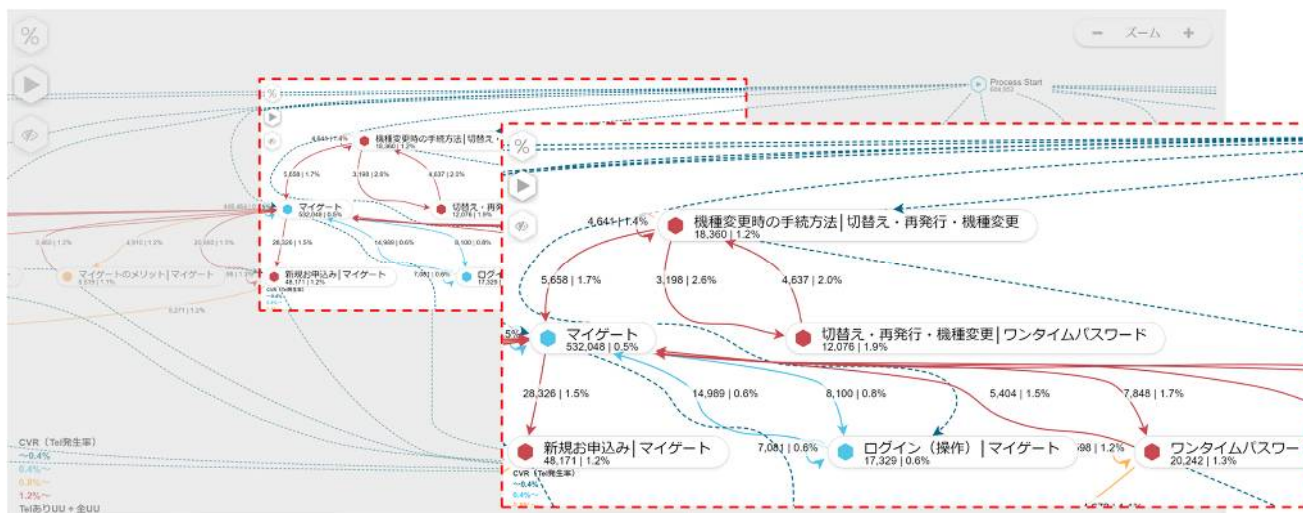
%
ズーム

Process Start
604,552

%

4,641 | 1.4%
機種変更時の手続方法|切替え
18,360 | 1.2%
5,658 | 1.7%
3,198 | 2.6%
4,637 | 2.0%
切替え・再発
12,076 | 1.9%
マイゲート
532,048 | 0.5%
28,326 | 1.5%
14,989 | 0.6%
8,100 | 0.8%
新規お申込み|マイゲート
48,171 | 1.2%
7,081 | 0.6%
ログ
17,329
3,460 | 1.2%
4,910 | 1.2%
20,563 | 1.3%
マイゲートのメリット|マイゲート
5,575 | 1.1%
5,371 | 1.2%

%

4,641 | 1.4%
機種変更時の手続方法|切替え・再発行・機種変更
18,360 | 1.2%
5,658 | 1.7%
3,198 | 2.6%
4,637 | 2.0%
5%
マイゲート
532,048 | 0.5%
切替え・再発行・機種変更|ワンタイムパスワード
12,076 | 1.9%
28,326 | 1.5%
14,989 | 0.6%
8,100 | 0.8%
5,404 | 1.5%
7,848 | 1.7%
新規お申込み|マイゲート
48,171 | 1.2%
7,081 | 0.6%
ログイン（操作）|マイゲート
17,329 | 0.6%
598 | 1.2%
ワンタイムパスワー
20,242 | 1.3%
CVR（Tel発生率）
〜0.4%
0.4%〜

CVR（Tel発生率）
〜0.4%
0.4%〜
0.8%〜
1.2%〜
Telあり UU ÷ 全UU